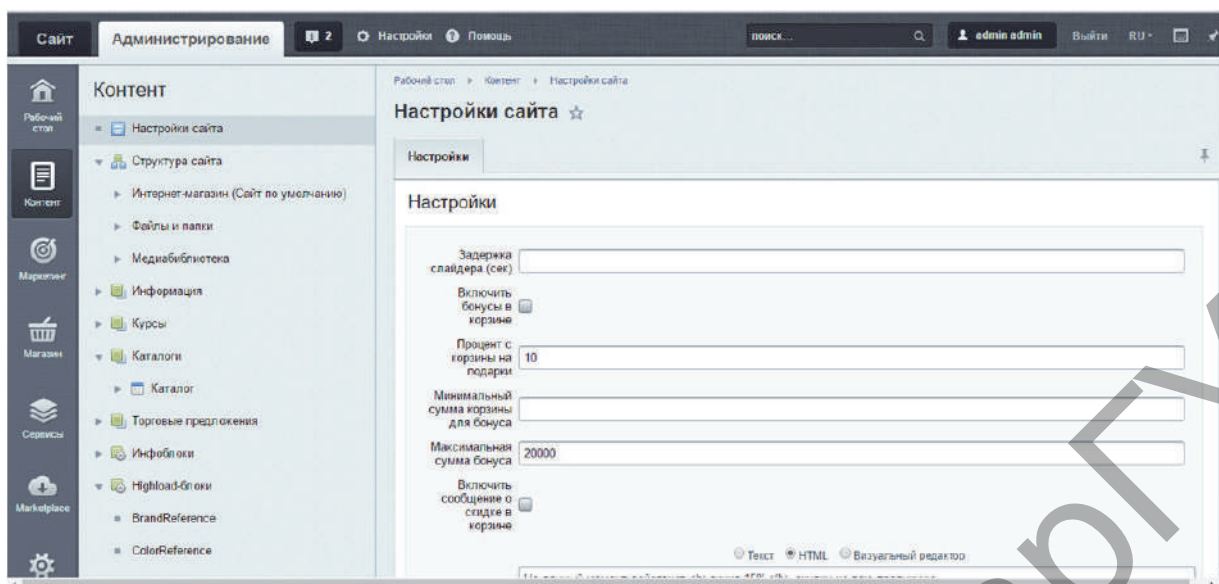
Сайт Администрирование 2 Настройки Помощь поиск... edmin admin Выйти RU

Рабочий стол
Контент
Маркетинг
Магазин
Сервисы
Marketplace

Контент

Настройки сайта
Структура сайта
Интернет-магазин (Сайт по умолчанию)
Файлы и папки
Медиабиблиотека
Информация
Курсы
Каталоги
Каталог
Торговые предложения
Инфоблоки
Highload-блоки
BrandReference
ColorReference

Рабочий стол ▸ Контент ▸ Настройки сайта

Настройки сайта

Настройки

Настройки

Задержка слайдера (сек)
Включить бонусы в корзине
Процент с корзины на подарки 10
Минимальный сумма корзины для бонуса
Максимальная сумма бонуса 20000
Включить сообщение о скидке в корзине

Текст HTML Визуальный редактор
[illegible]